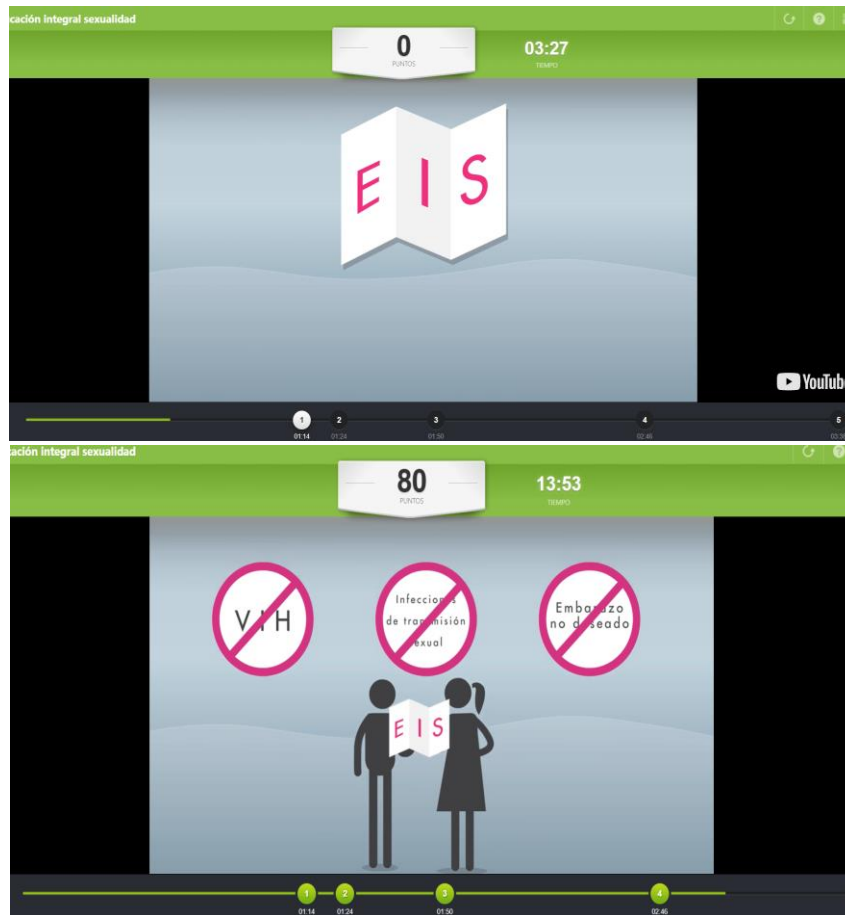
cación integral sexualidad

0
PUNTOS

03:27
TIEMPO

E I S

YouTube

1
01:14
2
01:24
3
01:50
4
02:46
5
03:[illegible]

cación integral sexualidad

80
PUNTOS

13:53
TIEMPO

V I H

Infecciones de transmisión sexual

Embarazo no deseado

E I S

1
01:14
2
01:24
3
01:50
4
02:46